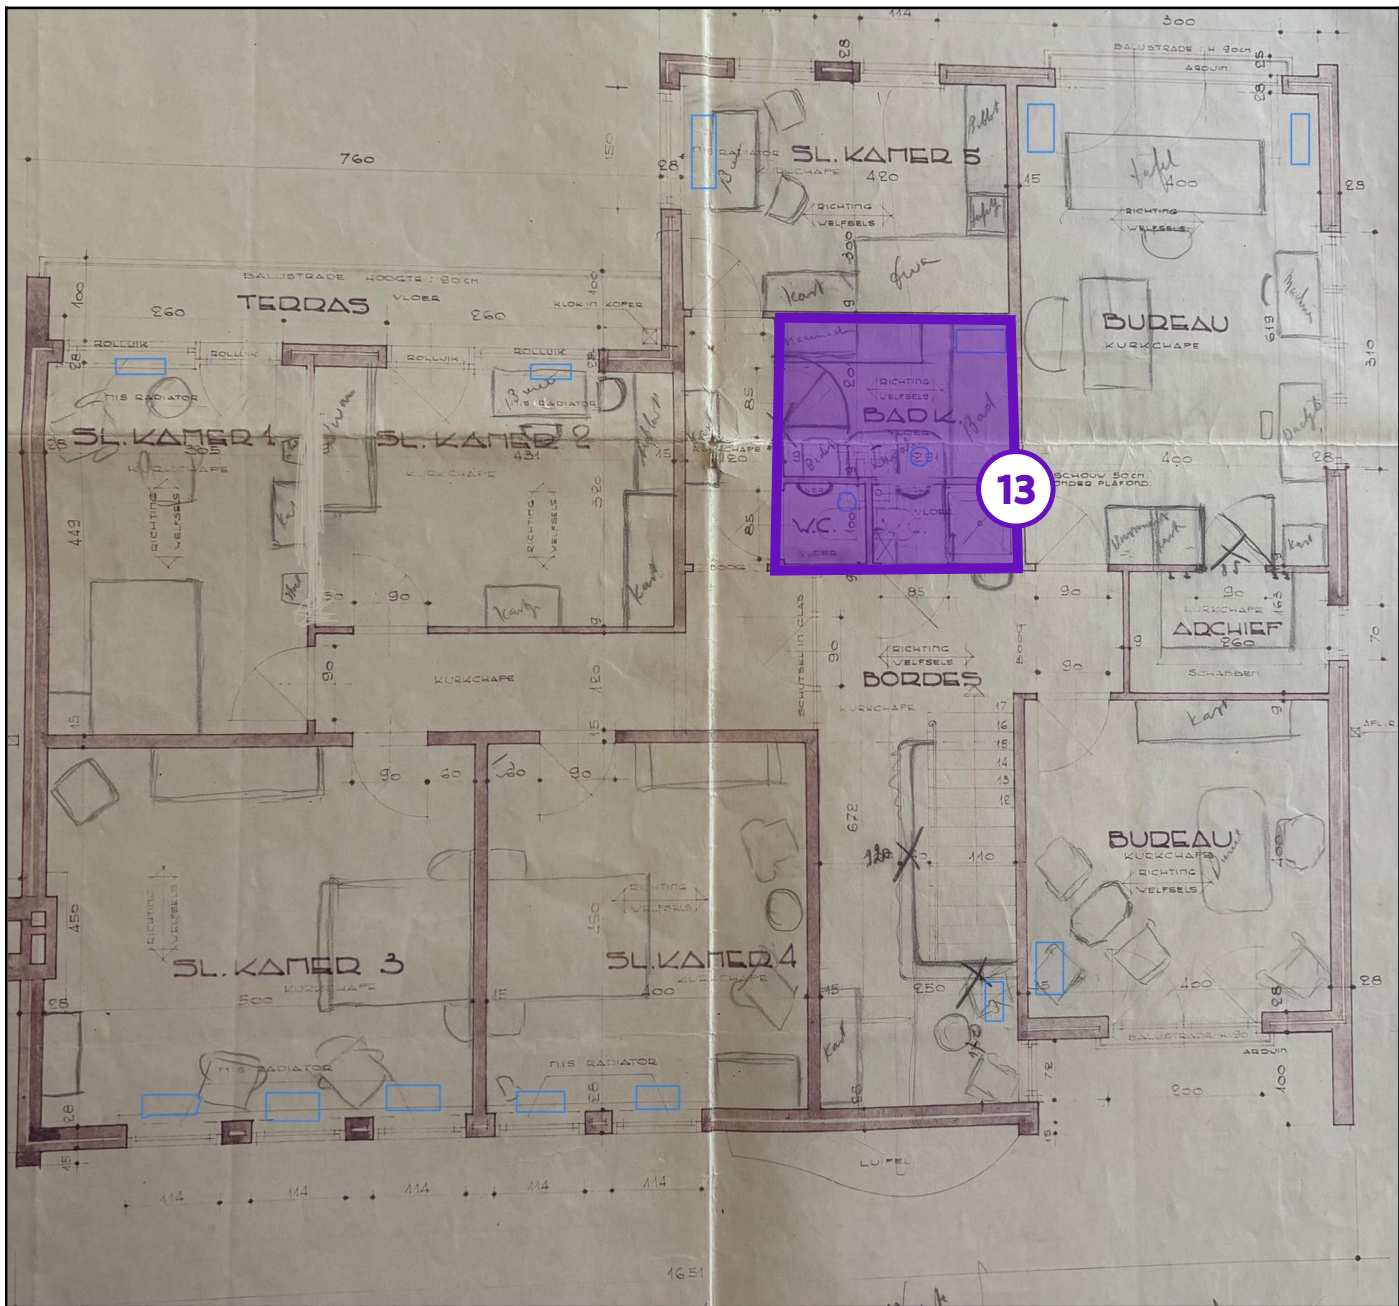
114
300
BALUSTRADE : H 80CM
ARDUIN
28
28
760
150
28
NIS RADIATOR
SL. KAMER 5
KURKCHAPE
420
RICHTING
WELFSELS
400
RICHTING
WELFSELS
15
28
BALUSTRADE HOOGTE : 80CM
VLOER
KLOK IN KOFER
100
260
TERRAS
260
ROLLUIK
ROLLUIK
ROLLUIK
ROLLUIK
28
NIS RADIATOR
NIS RADIATOR
BURGAU
KURKCHAPE
618
310
RICHTING
WELFSELS
BAD K.
85
SL. KAMER 1
305
KURKCHAPE
SL. KAMER 2
431
KURKCHAPE
15
20
400
SCHOUW 50CM
ONDER PLAFOND
13
28
449
RICHTING
WELFSELS
RICHTING
WELFSELS
320
W.C.
VLOER
VLOER
85
90
165
90
KURKCHAPE
ARCHIEF
260
50
90
85
RICHTING
WELFSELS
BORDES
KURKCHAPE
SCHUTSEL IN GLAS
90
90
KURKCHAPE
120
15
SCHABBEN
70
15
17
16
15
14
13
12
90
60
60
90
672
110
BURGAU
KURKCHAPE
RICHTING
WELFSELS
450
RICHTING
WELFSELS
SL. KAMER 3
KURKCHAPE
500
150
RICHTING
WELFSELS
SL. KAMER 4
KURKCHAPE
400
15
250
400
28
28
15
28
BALUSTRADE H.80
ARDUIN
NIS RADIATOR
NIS RADIATOR
28
28
72
200
100
15
LUIFEL
15
114
114
114
114
114
1651